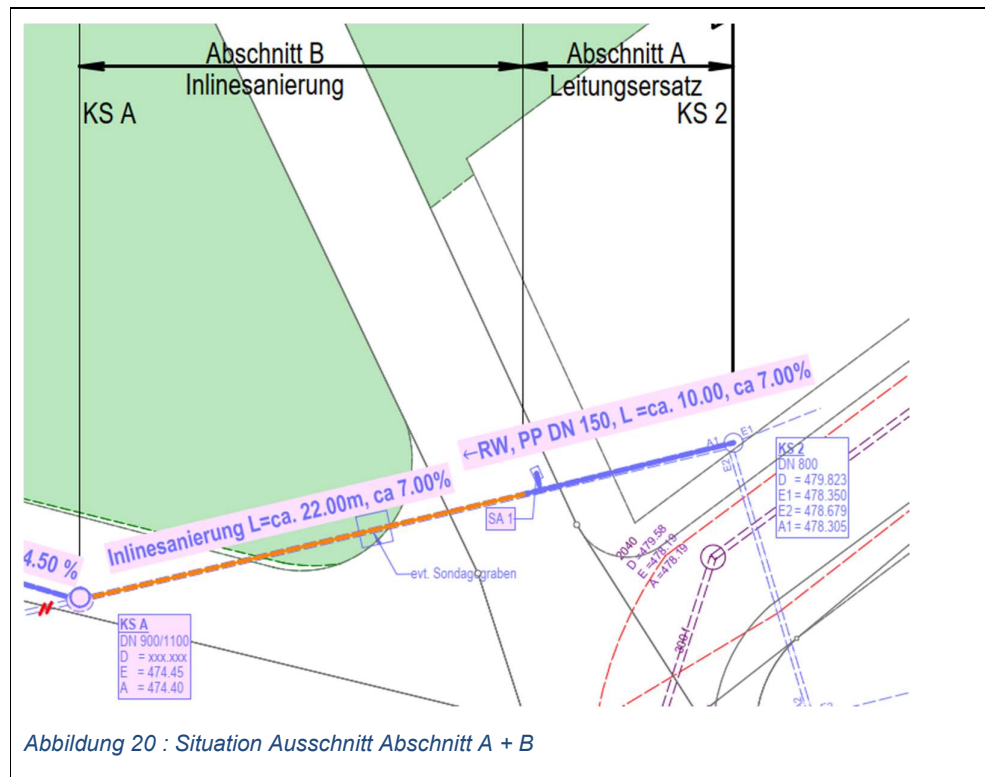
Abschnitt B
Inlinesanierung

Abschnitt A
Leitungsersatz

KS A

KS 2

←RW, PP DN 150, L =ca. 10.00, ca 7.00%

Inlinesanierung L=ca. 22.00m, ca 7.00%

4.50 %

A1

E1

E2

KS 2
DN 800
D = 479.823
E1 = 478.350
E2 = 478.679
A1 = 478.305

SA 1

evt. Sondagegraben

2040
D =479.58
E =478.19
A =478.19

KS A
DN 900/1100
D = xxx.xxx
E = 474.45
A = 474.40

Abbildung 20 : Situation Ausschnitt Abschnitt A + B